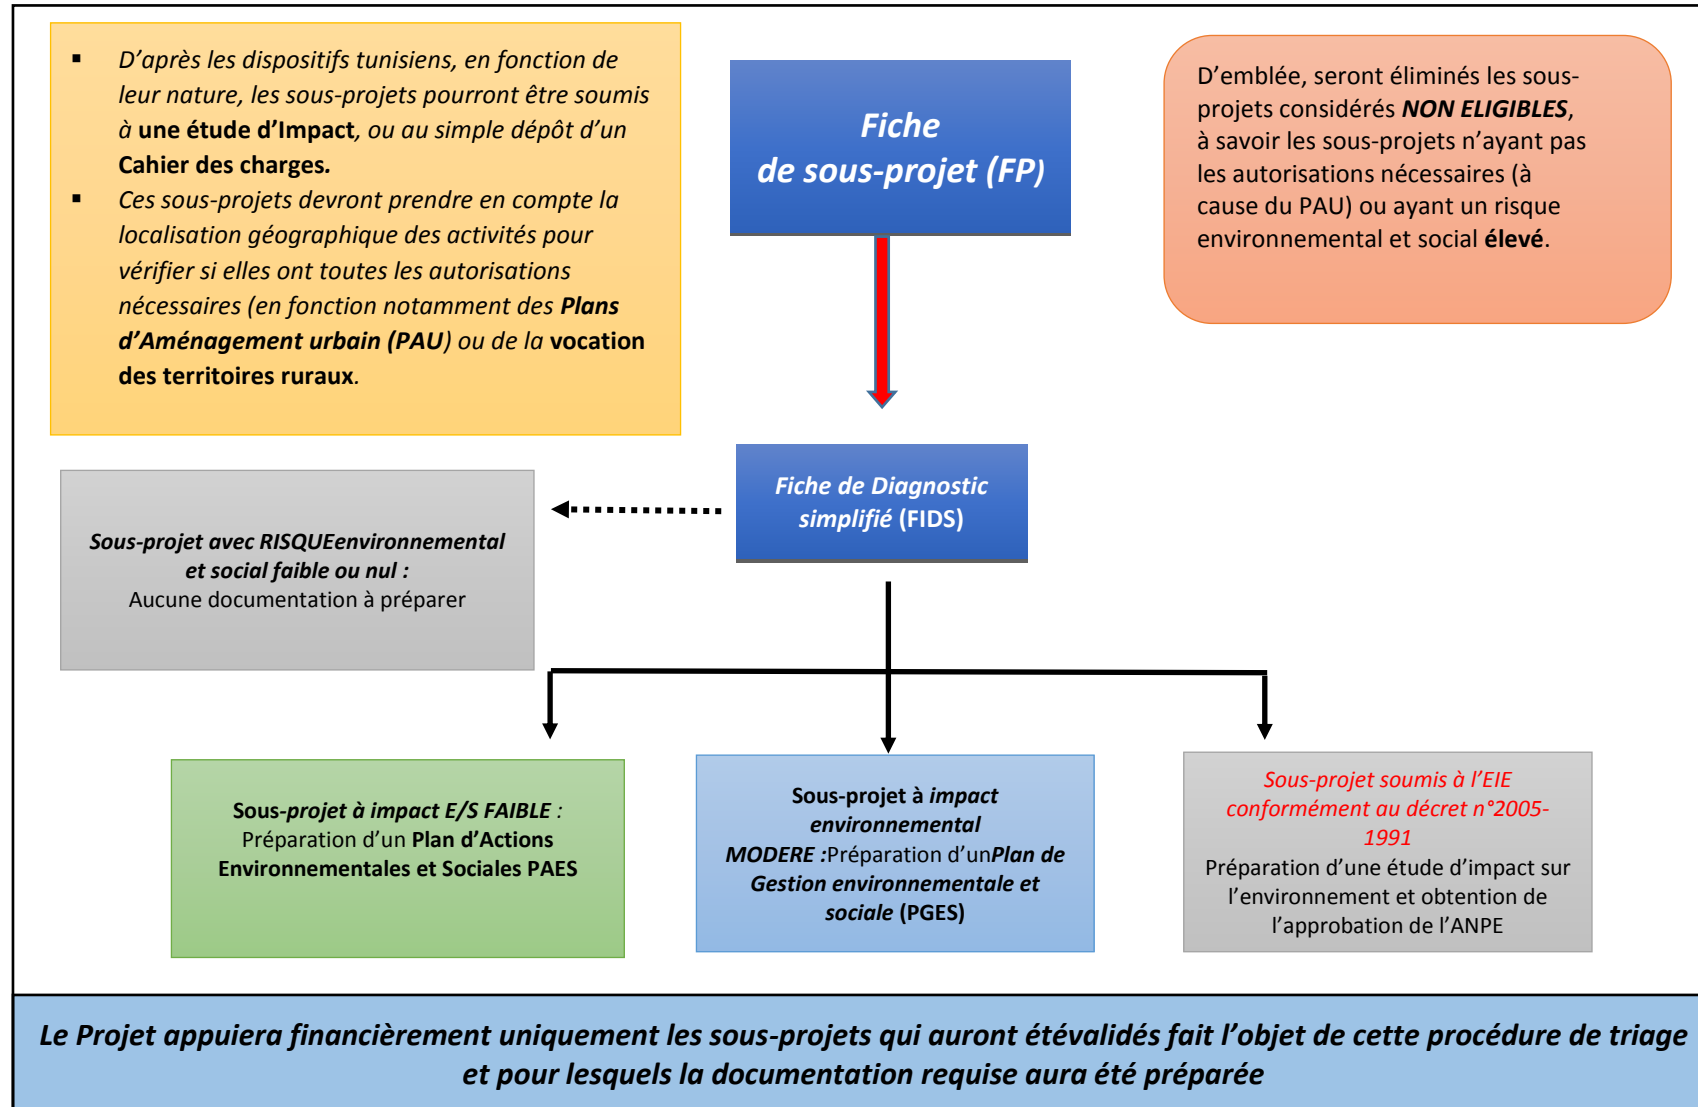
- D'après les dispositifs tunisiens, en fonction de leur nature, les sous-projets pourront être soumis à une étude d'Impact, ou au simple dépôt d'un Cahier des charges.
- Ces sous-projets devront prendre en compte la localisation géographique des activités pour vérifier si elles ont toutes les autorisations nécessaires (en fonction notamment des Plans d'Aménagement urbain (PAU) ou de la vocation des territoires ruraux.

Fiche de sous-projet (FP)

D'emblée, seront éliminés les sous-projets considérés NON ELIGIBLES, à savoir les sous-projets n'ayant pas les autorisations nécessaires (à cause du PAU) ou ayant un risque environnemental et social élevé.

Fiche de Diagnostic simplifié (FIDS)

Sous-projet avec RISQUEenvironnemental et social faible ou nul : Aucune documentation à préparer

Sous-projet à impact E/S FAIBLE : Préparation d'un Plan d'Actions Environnementales et Sociales PAES

Sous-projet à impact environnemental MODERE :Préparation d'unPlan de Gestion environnementale et sociale (PGES)

Sous-projet soumis à l'EIE conformément au décret n°2005-1991
Préparation d'une étude d'impact sur l'environnement et obtention de l'approbation de l'ANPE

Le Projet appuiera financièrement uniquement les sous-projets qui auront étévalidés fait l'objet de cette procédure de triage et pour lesquels la documentation requise aura été préparée